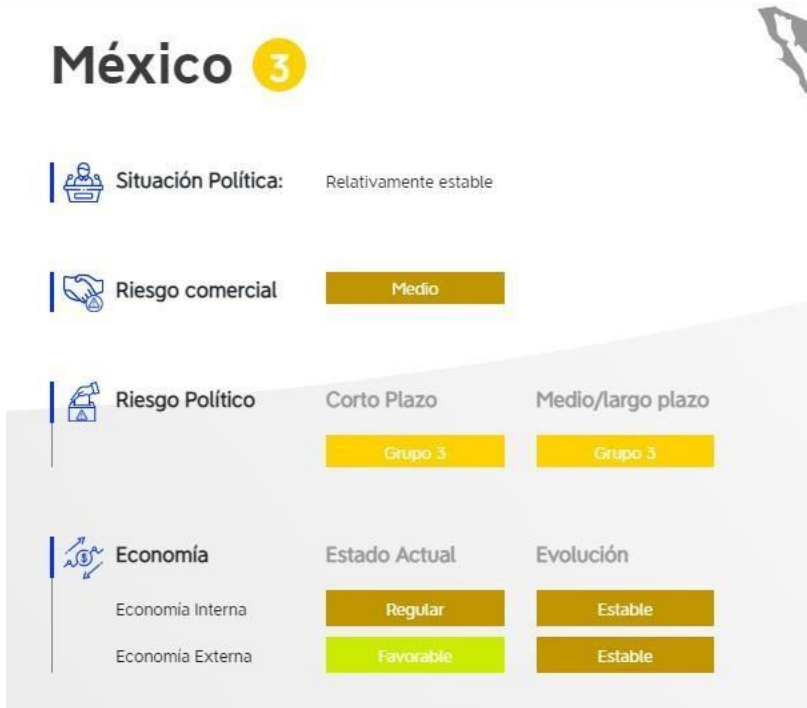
México 3

Situación Política: Relativamente estable

Riesgo comercial Medio

Riesgo Político

| | Corto Plazo | Medio/largo plazo |
|---|---|---|
| | Grupo 3 | Grupo 3 |

Economía

| | Estado Actual | Evolución |
|---|---|---|
| Economía Interna | Regular | Estable |
| Economía Externa | Favorable | Estable |